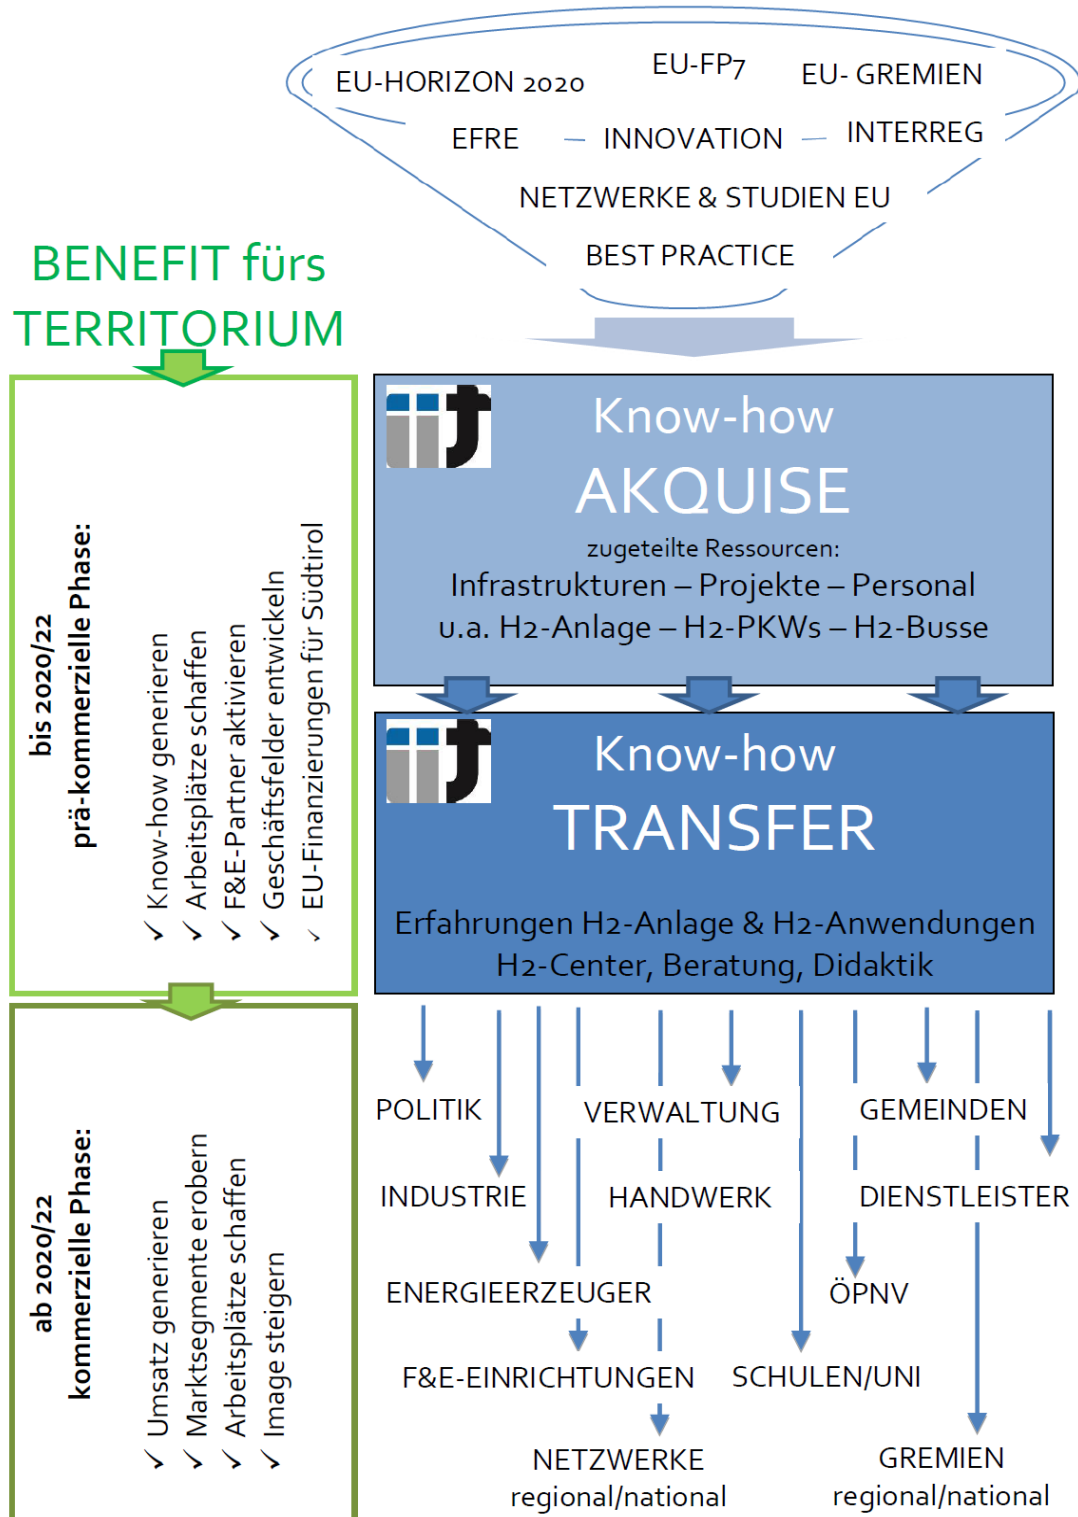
EU-HORIZON 2020

EU-FP7

EU- GREMIEN

EFRE – INNOVATION – INTERREG

NETZWERKE & STUDIEN EU

BEST PRACTICE

BENEFIT fürs TERRITORIUM

Know-how

AKQUISE

zugeteilte Ressourcen:
Infrastrukturen – Projekte – Personal
u.a. H2-Anlage – H2-PKWs – H2-Busse

bis 2020/22
prä-kommerzielle Phase:

✓ Know-how generieren
✓ Arbeitsplätze schaffen
✓ F&E-Partner aktivieren
✓ Geschäftsfelder entwickeln
✓ EU-Finanzierungen für Südtirol

Know-how

TRANSFER

Erfahrungen H2-Anlage & H2-Anwendungen
H2-Center, Beratung, Didaktik

ab 2020/22
kommerzielle Phase:

✓ Umsatz generieren
✓ Marktsegmente erobern
✓ Arbeitsplätze schaffen
✓ Image steigern

POLITIK

VERWALTUNG

GEMEINDEN

INDUSTRIE

HANDWERK

DIENSTLEISTER

ENERGIEERZEUGER

ÖPNV

F&E-EINRICHTUNGEN

SCHULEN/UNI

NETZWERKE
regional/national

GREMIEN
regional/national